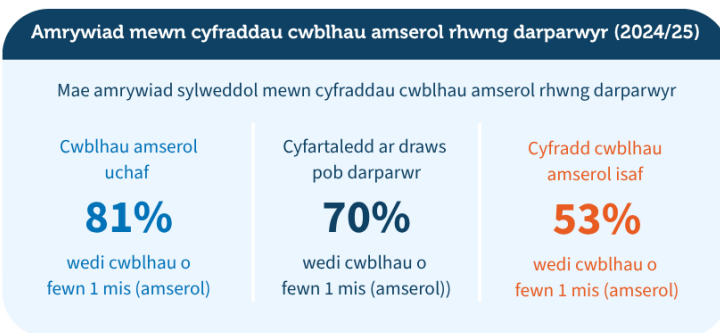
Amrywiad mewn cyfraddau cwblhau amserol rhwng darparwyr (2024/25)

Mae amrywiad sylweddol mewn cyfraddau cwblhau amserol rhwng darparwyr

Cwblhau amserol uchaf

81%

wedi cwblhau o fewn 1 mis (amserol)

Cyfartaledd ar draws pob darparwr

70%

wedi cwblhau o fewn 1 mis (amserol))

Cyfradd cwblhau amserol isaf

53%

wedi cwblhau o fewn 1 mis (amserol)